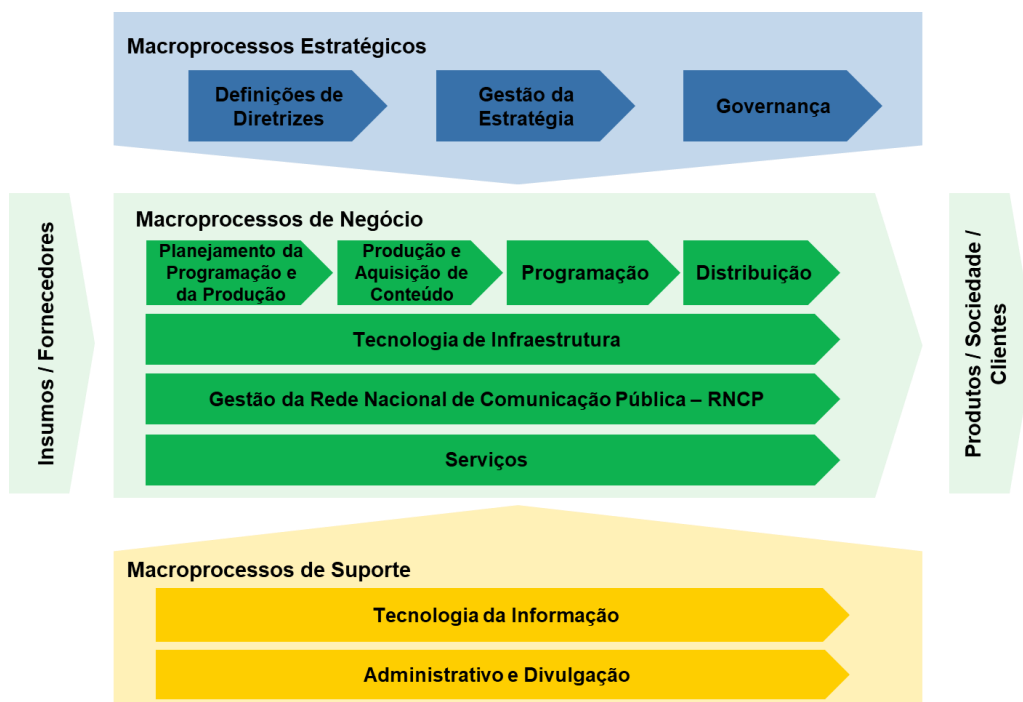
Macroprocessos Estratégicos

Definições de Diretrizes

Gestão da Estratégia

Governança

Insumos / Fornecedores

Macroprocessos de Negócio

Planejamento da Programação e da Produção

Produção e Aquisição de Conteúdo

Programação

Distribuição

Tecnologia de Infraestrutura

Gestão da Rede Nacional de Comunicação Pública – RNCP

Serviços

Produtos / Sociedade / Clientes

Macroprocessos de Suporte

Tecnologia da Informação

Administrativo e Divulgação